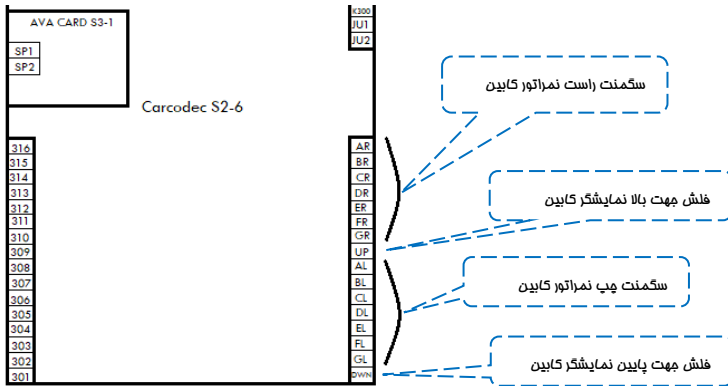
AVA CARD S3-1

SP1
SP2

Carcodec S2-6

K300
JU1
JU2

316
315
314
313
312
311
310
309
308
307
306
305
304
303
302
301

AR
BR
CR
DR
ER
FR
GR
UP
AL
BL
CL
DL
EL
FL
GL
DWN

سگمنت راست نمراتور کابین

فلش جهت بالا نمایشگر کابین

سگمنت چپ نمراتور کابین

فلش جهت پایین نمایشگر کابین